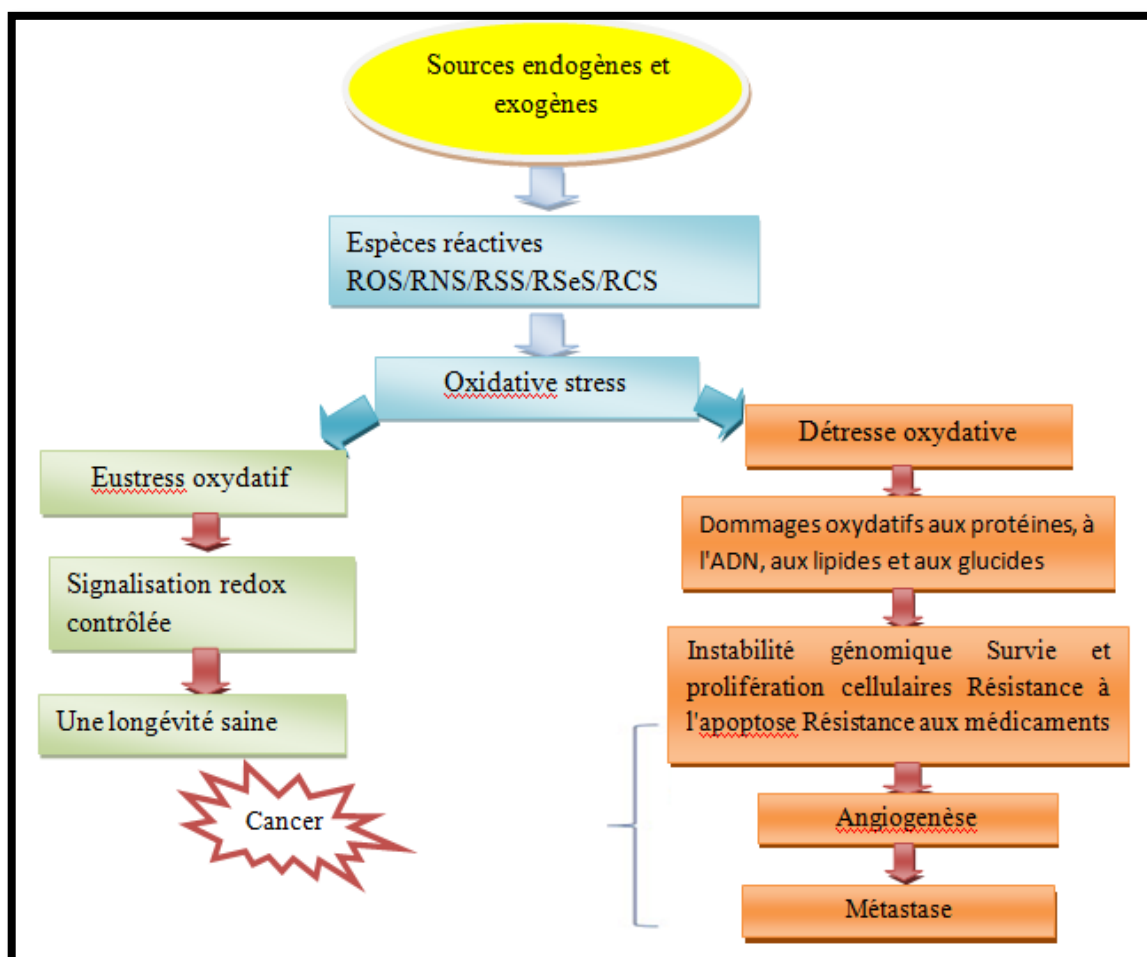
Sources endogènes et exogènes

Espèces réactives ROS/RNS/RSS/RSeS/RCS

Oxidative stress

Eustress oxydatif

Signalisation redox contrôlée

Une longévité saine

Cancer

Détresse oxydative

Dommages oxydatifs aux protéines, à l'ADN, aux lipides et aux glucides

Instabilité génomique Survie et prolifération cellulaires Résistance à l'apoptose Résistance aux médicaments

Angiogenèse

Métastase